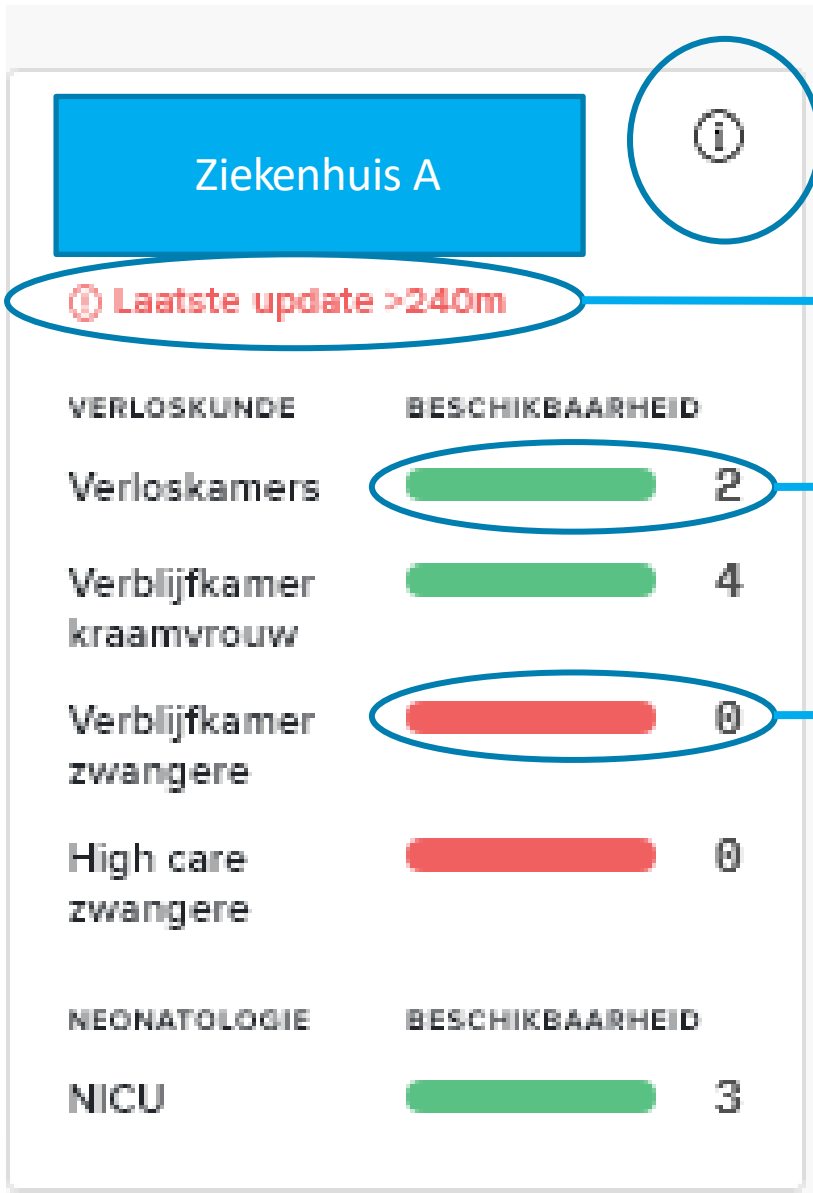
Ziekenhuis A

ⓘ

Laatste update >240m

| VERLOSKUNDE | BESCHIKBAARHEID |
|---|---|
| Verloskamers | 2 |
| Verblijfkamer kraamvrouw | 4 |
| Verblijfkamer zwangere | 0 |
| High care zwangere | 0 |

| NEONATOLOGIE | BESCHIKBAARHEID |
|---|---|
| NICU | 3 |